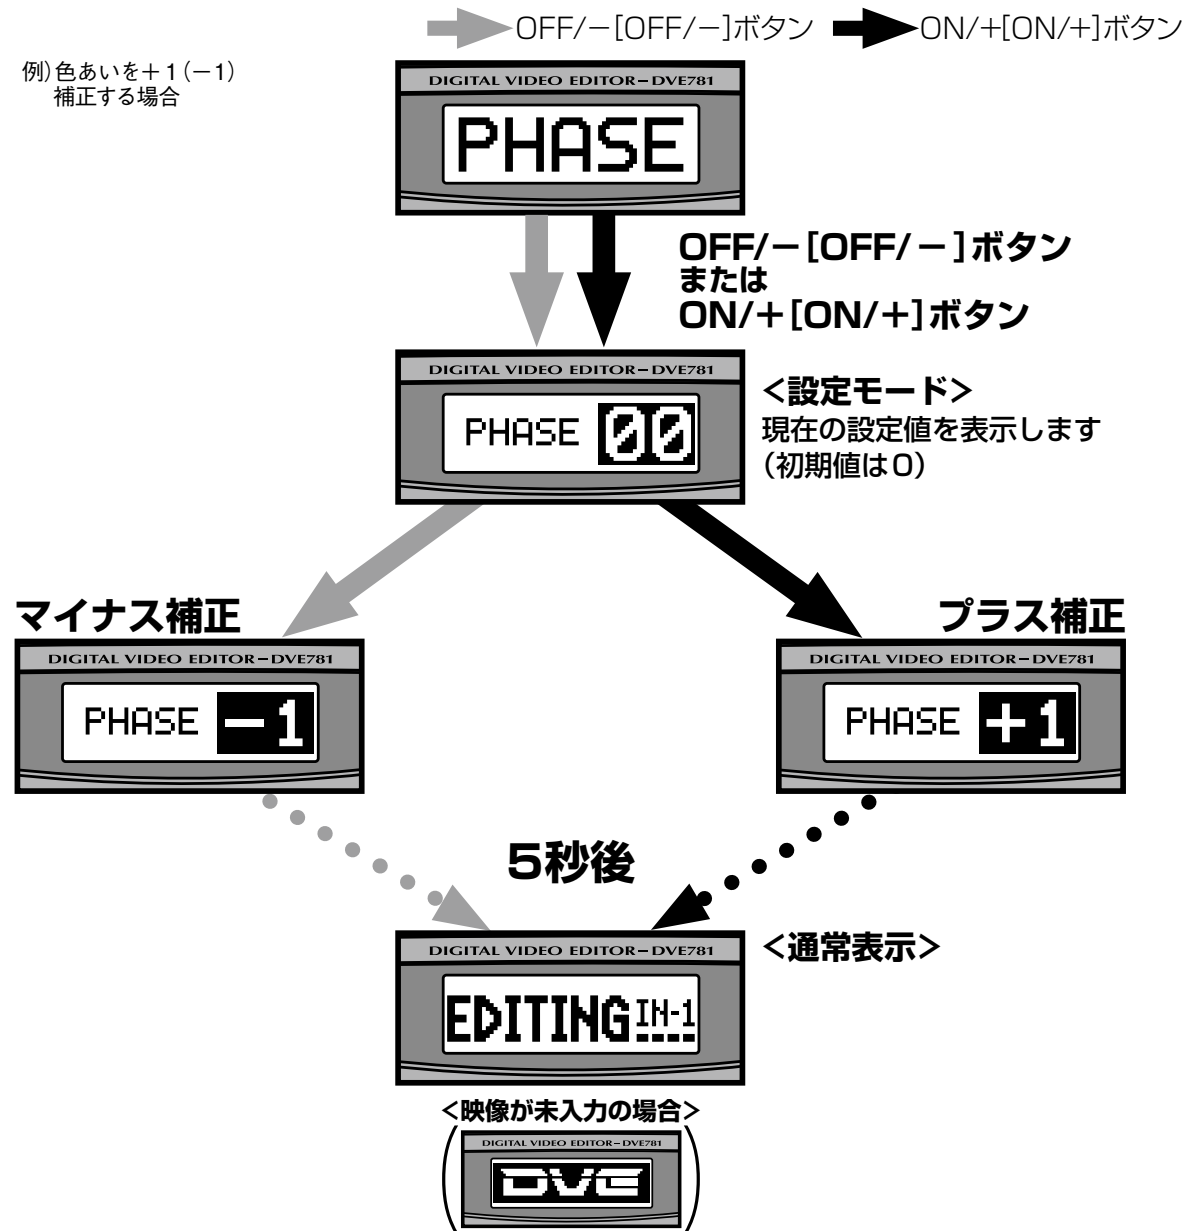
OFF/−[OFF/−]ボタン ON/+[ON/+]ボタン

例)色あいを+1(−1)補正する場合

DIGITAL VIDEO EDITOR−DVE781

PHASE

OFF/−[OFF/−]ボタン
または
ON/+[ON/+]ボタン

DIGITAL VIDEO EDITOR−DVE781

PHASE 00

<設定モード>
現在の設定値を表示します
(初期値は0)

マイナス補正

DIGITAL VIDEO EDITOR−DVE781

PHASE −1

プラス補正

DIGITAL VIDEO EDITOR−DVE781

PHASE +1

5秒後

DIGITAL VIDEO EDITOR−DVE781

EDITING IN-1

<通常表示>

<映像が未入力の場合>

DIGITAL VIDEO EDITOR−DVE781

DVE